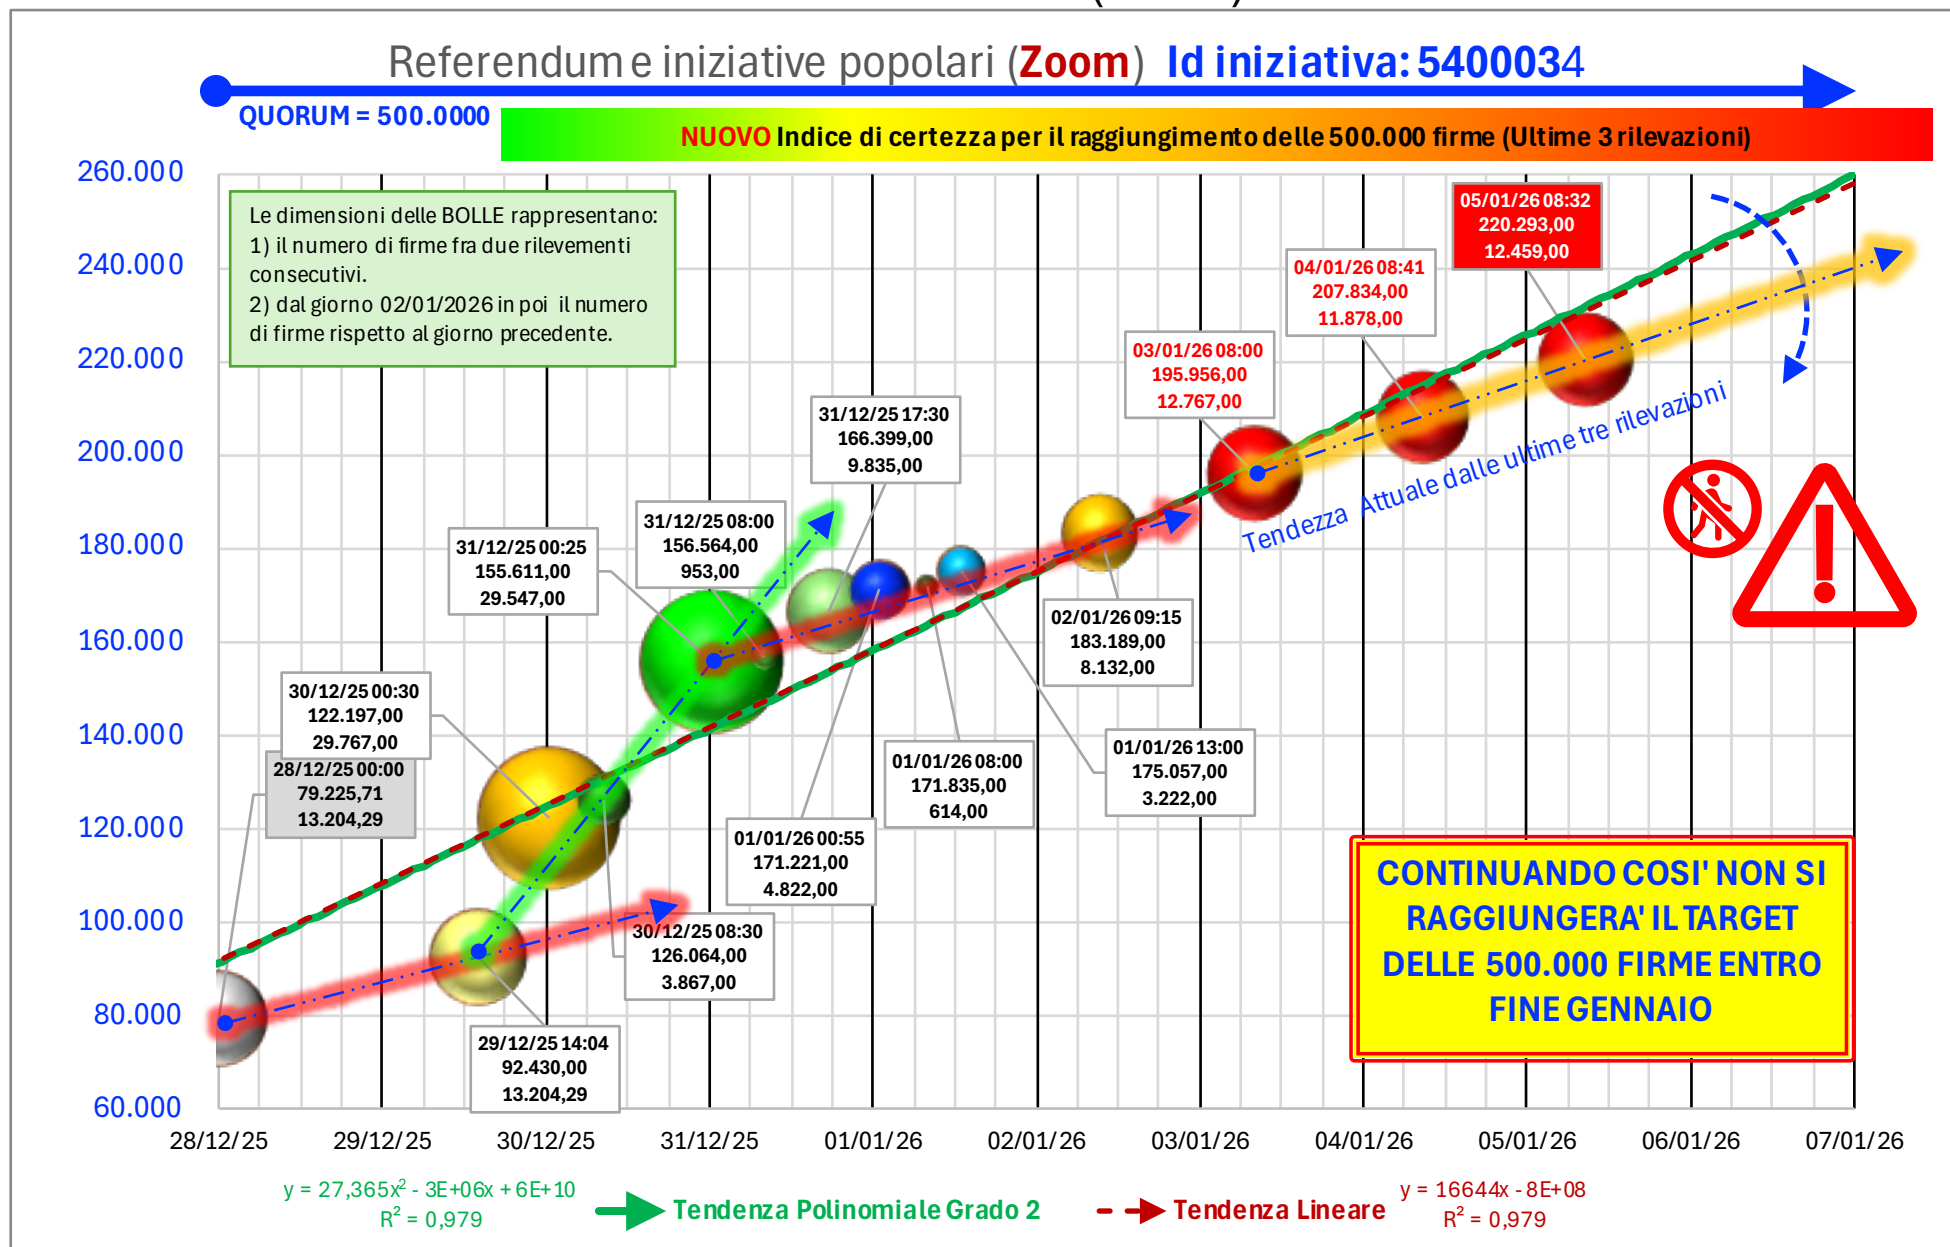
Referendum e iniziative popolari (Zoom) Id iniziativa: 5400034

QUORUM = 500.0000

NUOVO Indice di certezza per il raggiungimento delle 500.000 firme (Ultime 3 rilevazioni)

Le dimensioni delle BOLLE rappresentano:
1) il numero di firme fra due rilevementi consecutivi.
2) dal giorno 02/01/2026 in poi il numero di firme rispetto al giorno precedente.

260.000
240.000
220.000
200.000
180.000
160.000
140.000
120.000
100.000
80.000
60.000

05/01/26 08:32
220.293,00
12.459,00

04/01/26 08:41
207.834,00
11.878,00

03/01/26 08:00
195.956,00
12.767,00

31/12/25 17:30
166.399,00
9.835,00

31/12/25 08:00
156.564,00
953,00

31/12/25 00:25
155.611,00
29.547,00

30/12/25 00:30
122.197,00
29.767,00

28/12/25 00:00
79.225,71
13.204,29

02/01/26 09:15
183.189,00
8.132,00

01/01/26 08:00
171.835,00
614,00

01/01/26 13:00
175.057,00
3.222,00

01/01/26 00:55
171.221,00
4.822,00

30/12/25 08:30
126.064,00
3.867,00

29/12/25 14:04
92.430,00
13.204,29

Tendezza Attuale dalle ultime tre rilevazioni

CONTINUANDO COSI' NON SI RAGGIUNGERA' IL TARGET DELLE 500.000 FIRME ENTRO FINE GENNAIO

28/12/25 29/12/25 30/12/25 31/12/25 01/01/26 02/01/26 03/01/26 04/01/26 05/01/26 06/01/26 07/01/26

$y = 27,365x^2 - 3E+06x + 6E+10$
$R^2 = 0,979$
Tendenza Polinomiale Grado 2
Tendenza Lineare
$y = 16644x - 8E+08$
$R^2 = 0,979$